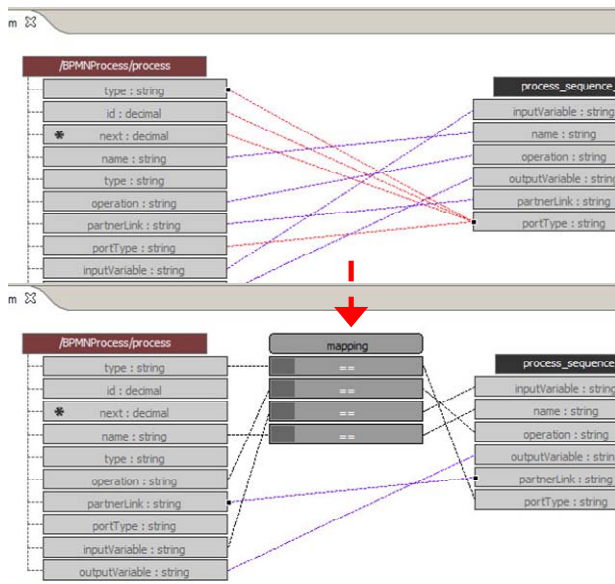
m

/BPMNProcess/process

type : string
id : decimal
next : decimal
name : string
type : string
operation : string
partnerLink : string
portType : string
inputVariable : string

process_sequence_

inputVariable : string
name : string
operation : string
outputVariable : string
partnerLink : string
portType : string

m

/BPMNProcess/process

type : string
id : decimal
next : decimal
name : string
type : string
operation : string
partnerLink : string
portType : string
inputVariable : string
outputVariable : string

mapping

==
==
==
==

process_sequence

inputVariable : string
name : string
operation : string
outputVariable : string
partnerLink : string
portType : string